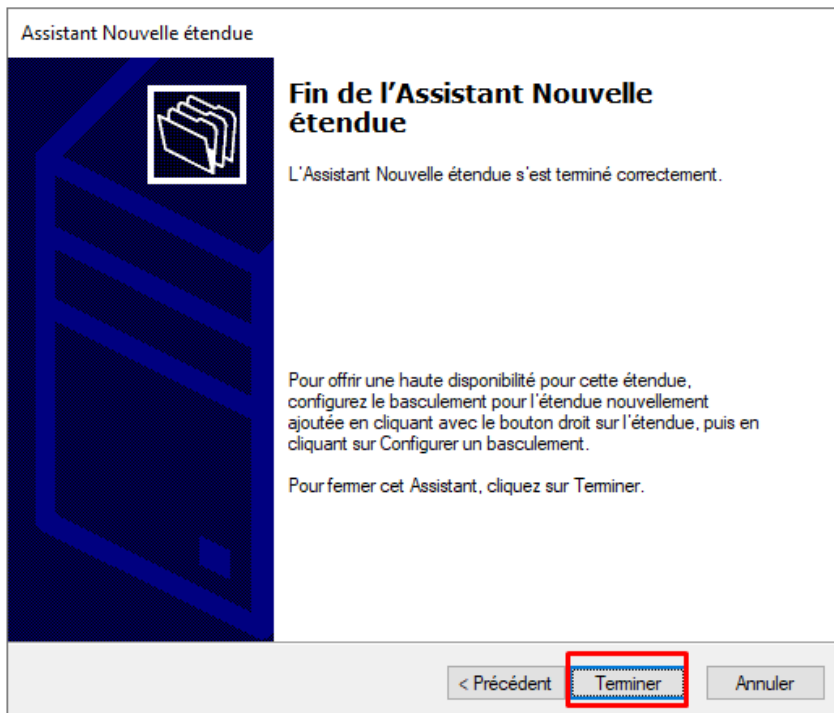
Assistant Nouvelle étendue

Fin de l’Assistant Nouvelle étendue

L’Assistant Nouvelle étendue s’est terminé correctement.

Pour offrir une haute disponibilité pour cette étendue, configurez le basculement pour l’étendue nouvellement ajoutée en cliquant avec le bouton droit sur l’étendue, puis en cliquant sur Configurer un basculement.

Pour fermer cet Assistant, cliquez sur Terminer.

< Précédent
Terminer
Annuler